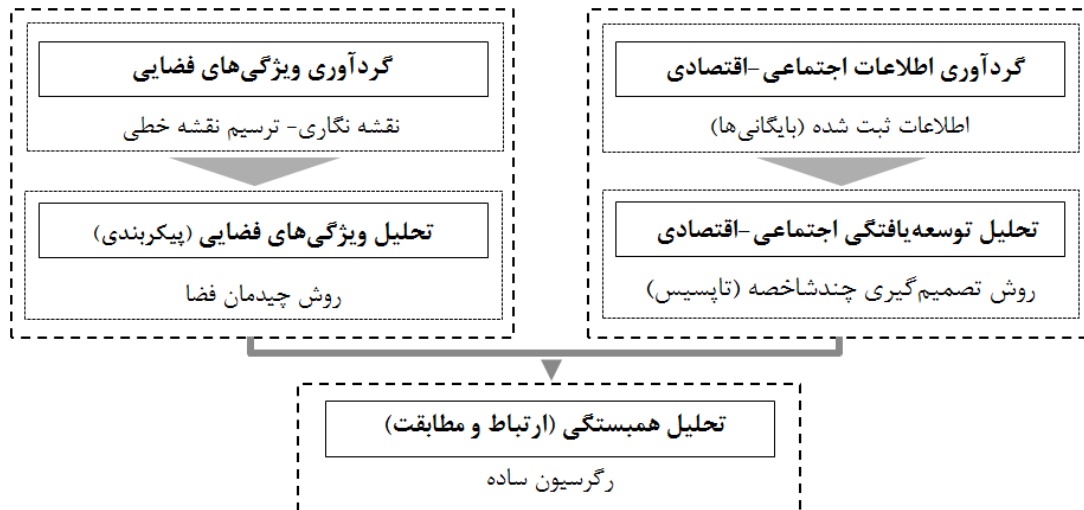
گردآوری اطلاعات اجتماعی-اقتصادی

اطلاعات ثبت شده (بایگانی‌ها)

تحلیل توسعه‌یافتگی اجتماعی-اقتصادی

روش تصمیم‌گیری چندشاخصه (تاپسیس)

گردآوری ویژگی‌های فضایی

نقشه نگاری- ترسیم نقشه خطی

تحلیل ویژگی‌های فضایی (پیکربندی)

روش چیدمان فضا

تحلیل همبستگی (ارتباط و مطابقت)

رگرسیون ساده